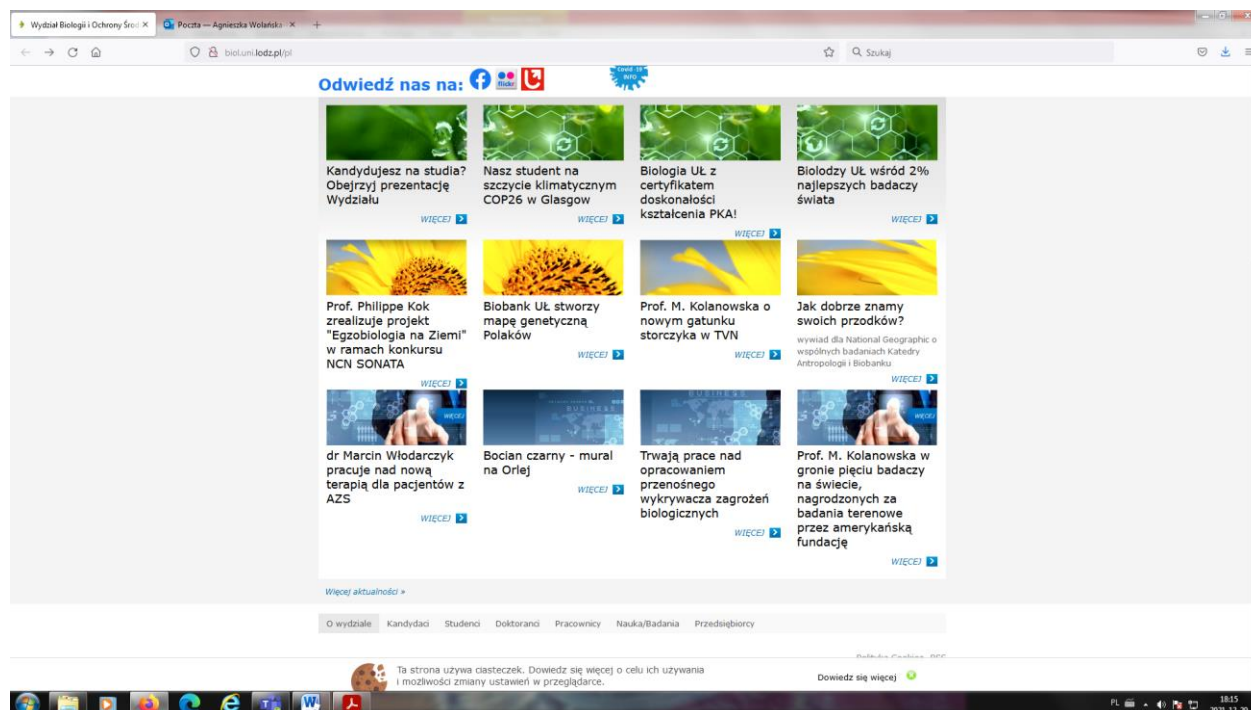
Wydział Biologii i Ochrony Środ ×
Poczta — Agnieszka Wolańska ×
+

biol.uni.lodz.pl/pl
Szukaj

Odwiedź nas na:
flickr
Covid-19 INFO

Kandydujesz na studia? Obejrzyj prezentację Wydziału
WIĘCEJ

Nasz student na szczycie klimatycznym COP26 w Glasgow
WIĘCEJ

Biologia UŁ z certyfikatem doskonałości kształcenia PKA!
WIĘCEJ

Biolodzy UŁ wśród 2% najlepszych badaczy świata
WIĘCEJ

Prof. Philippe Kok zrealizuje projekt "Egzobiologia na Ziemi" w ramach konkursu NCN SONATA
WIĘCEJ

Biobank UŁ stworzy mapę genetyczną Polaków
WIĘCEJ

Prof. M. Kolanowska o nowym gatunku storczyka w TVN
WIĘCEJ

Jak dobrze znamy swoich przodków?
wywiad dla National Geographic o wspólnych badaniach Katedry Antropologii i Biobanku
WIĘCEJ

dr Marcin Włodarczyk pracuje nad nową terapią dla pacjentów z AZS
WIĘCEJ

Bocian czarny - mural na Orlej
WIĘCEJ

Trwają prace nad opracowaniem przenośnego wykrywacza zagrożeń biologicznych
WIĘCEJ

Prof. M. Kolanowska w gronie pięciu badaczy na świecie, nagrodzonych za badania terenowe przez amerykańską fundację
WIĘCEJ

Więcej aktualności »

O wydziale Kandydaci Studenci Doktoranci Pracownicy Nauka/Badania Przedsiębiorcy

Ta strona używa ciasteczek. Dowiedz się więcej o celu ich używania i możliwości zmiany ustawień w przeglądarce.
Dowiedz się więcej

PL 18:15